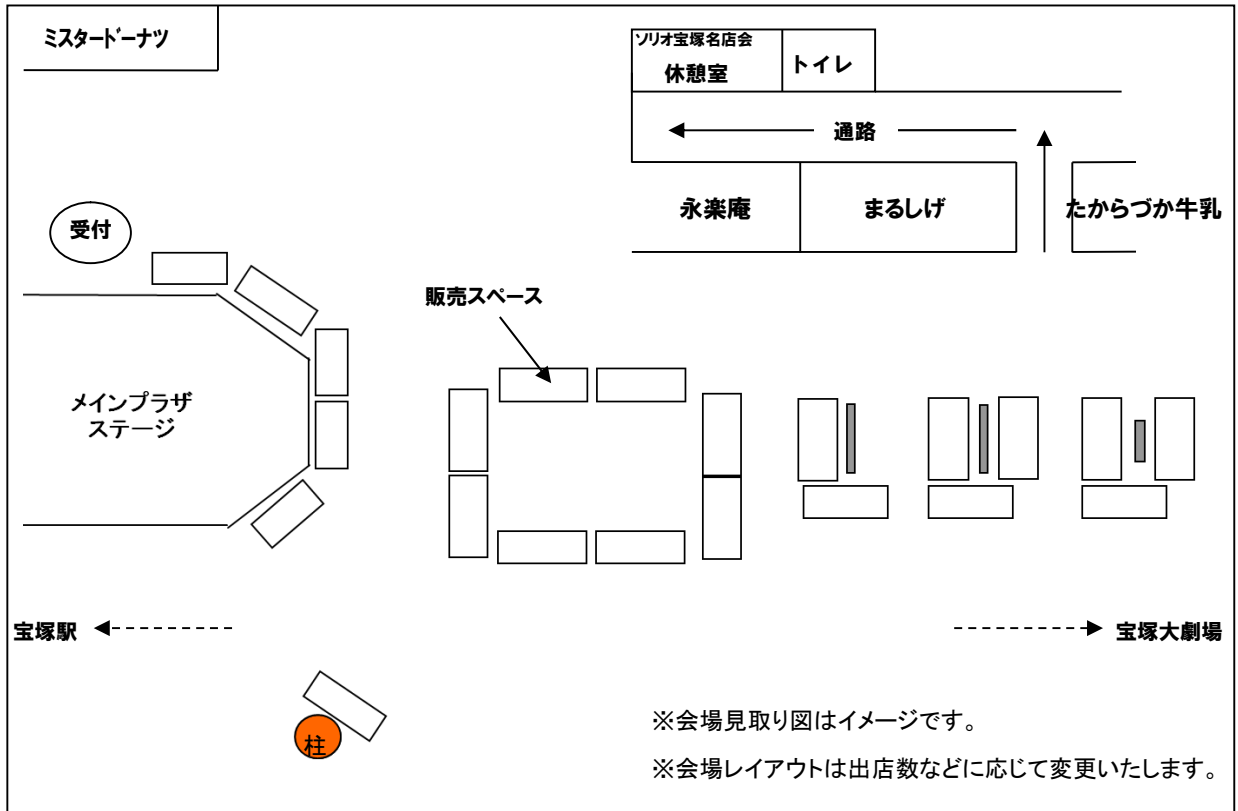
ミスタードーナツ

ソリオ宝塚名店会
休憩室

トイレ

通路

永楽庵

まるしげ

たからづか牛乳

受付

販売スペース

メインプラザ
ステージ

宝塚駅

宝塚大劇場

柱

※会場見取り図はイメージです。

※会場レイアウトは出店数などに応じて変更いたします。